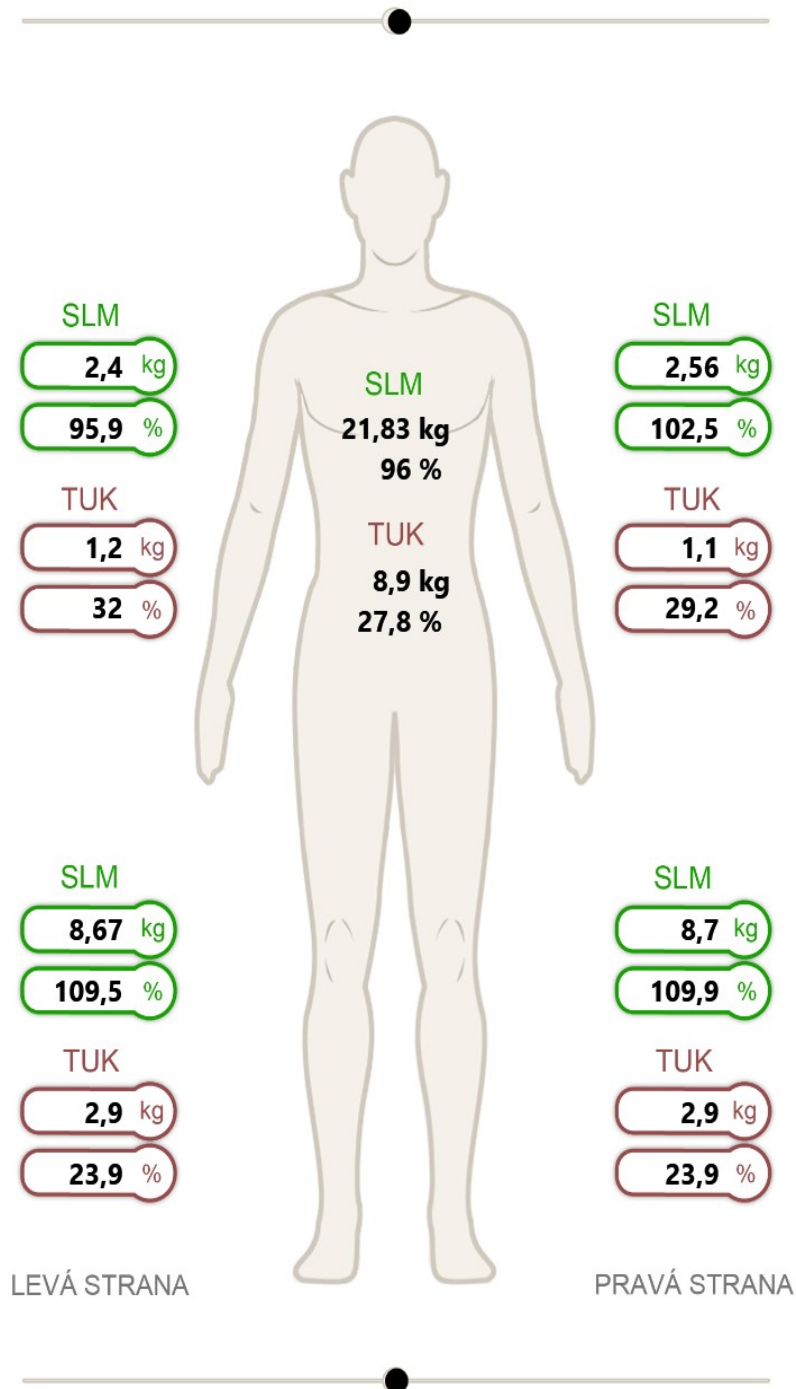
SLM
2,4 kg
95,9 %
TUK
1,2 kg
32 %

SLM
21,83 kg
96 %
TUK
8,9 kg
27,8 %

SLM
2,56 kg
102,5 %
TUK
1,1 kg
29,2 %

SLM
8,67 kg
109,5 %
TUK
2,9 kg
23,9 %

SLM
8,7 kg
109,9 %
TUK
2,9 kg
23,9 %

LEVÁ STRANA

PRAVÁ STRANA